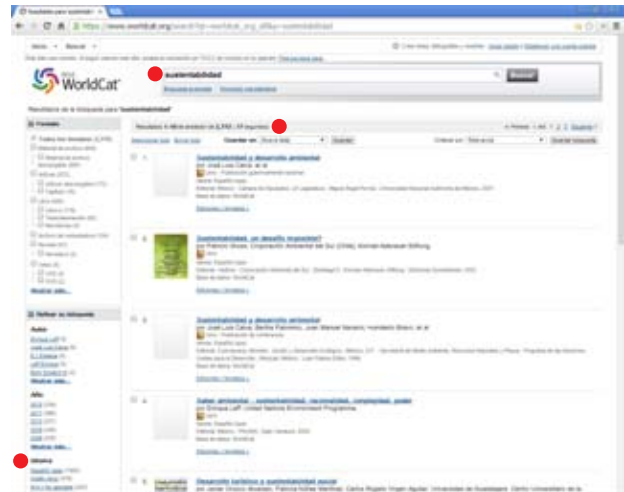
Resultados para sustentab... ×

https://www.worldcat.org/search?q=sustentabilidad

WorldCat

sustentabilidad

Buscar

Resultados de la búsqueda para 'sustentabilidad'

Formato

Refinar su búsqueda

Autor

Año

Idioma

Sustentabilidad y desarrollo ambiental

Sustentabilidad, un desafío imposible?

Sustentabilidad y desarrollo ambiental

Saber ambiental : sustentabilidad, racionalidad, complejidad, poder

Desarrollo turístico y sustentabilidad social

Mostrar más...

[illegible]